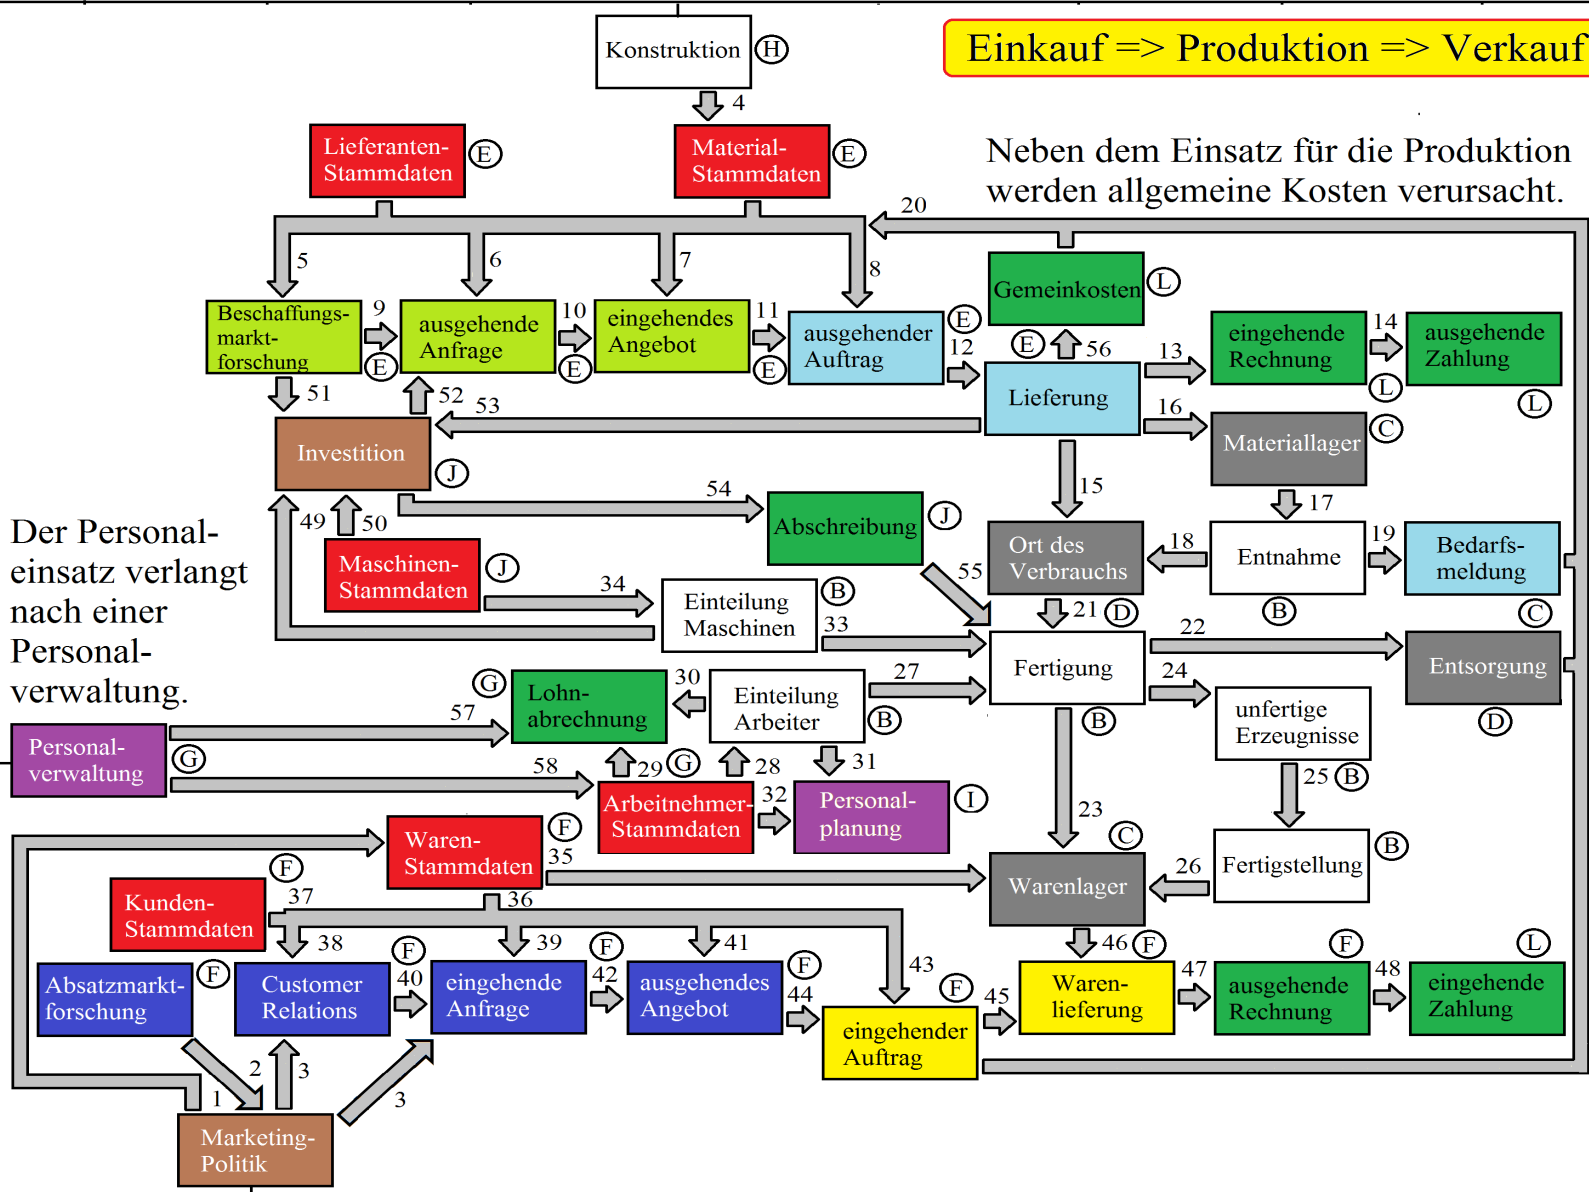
Einkauf => Produktion => Verkauf

Konstruktion H

4

Lieferanten-Stammdaten E

Material-Stammdaten E

Neben dem Einsatz für die Produktion werden allgemeine Kosten verursacht.

20

5 6 7 8

Gemeinkosten L

Beschaffungsmarktforschung E

9

ausgehende Anfrage E

10

eingehendes Angebot E

11

ausgehender Auftrag E

12

E 56

Lieferung

13

eingehende Rechnung L

14

ausgehende Zahlung L

51

52 53

16

Materiallager C

Investition J

15

17

54

Abschreibung J

49 50

Der Personaleinsatz verlangt nach einer Personalverwaltung.

Maschinen-Stammdaten J

34

Einteilung Maschinen B

Ort des Verbrauchs

18

Entnahme B

19

Bedarfsmeldung C

55

21 D

33

Fertigung

22

Entsorgung D

G

Lohnabrechnung

30

Einteilung Arbeiter B

27

24

unfertige Erzeugnisse

57

Personalverwaltung G

58

29 G

28

31

25 B

Arbeitnehmer-Stammdaten

32

Personalplanung I

23

B

C

Waren-Stammdaten F

35

Warenlager

26

Fertigstellung B

F

Kunden-Stammdaten

37

36

38

39

41

43

46 F

F

L

Absatzmarktforschung F

F

Customer Relations

40

F

eingehende Anfrage

42

F

ausgehendes Angebot

44

F

eingehender Auftrag

45

Warenlieferung

47

ausgehende Rechnung

48

eingehende Zahlung

2

3

1

3

Marketing-Politik